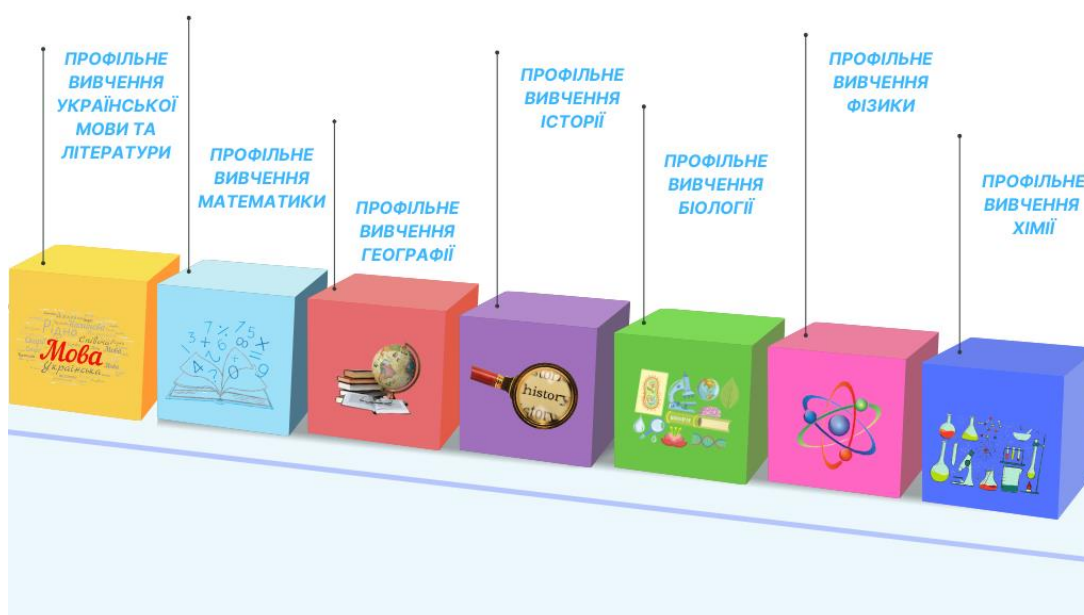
ПРОФІЛЬНЕ ВИВЧЕННЯ УКРАЇНСЬКОЇ МОВИ ТА ЛІТЕРАТУРИ

ПРОФІЛЬНЕ ВИВЧЕННЯ МАТЕМАТИКИ

ПРОФІЛЬНЕ ВИВЧЕННЯ ГЕОГРАФІЇ

ПРОФІЛЬНЕ ВИВЧЕННЯ ІСТОРІЇ

ПРОФІЛЬНЕ ВИВЧЕННЯ БІОЛОГІЇ

ПРОФІЛЬНЕ ВИВЧЕННЯ ФІЗИКИ

ПРОФІЛЬНЕ ВИВЧЕННЯ ХІМІЇ

Мова
Українська

history